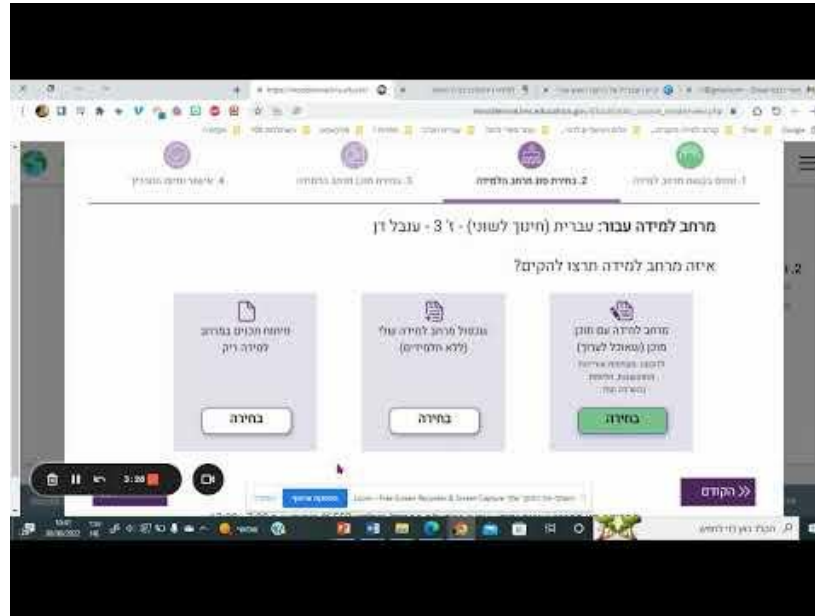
1. שיוך בעשות מרחב למידה
2. בחירת סוג מרחב הלמידה
3. בחירת תוכן מרחב הלמידה
4. אישור יצירת המרחב

מרחב למידה עבור: עברית (חינוך לשוני) - ז' 3 - ענבל דן

איזה מרחב למידה תרצו להקים?

מרחב למידה עם תוכן מוכן (שאפשר לערוך)
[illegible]

בחירה

שכפול מרחב למידה שלי (ללא תלמידים)

בחירה

יצירת תכנים במרחב למידה ריק

בחירה

<< הקודם

3:20